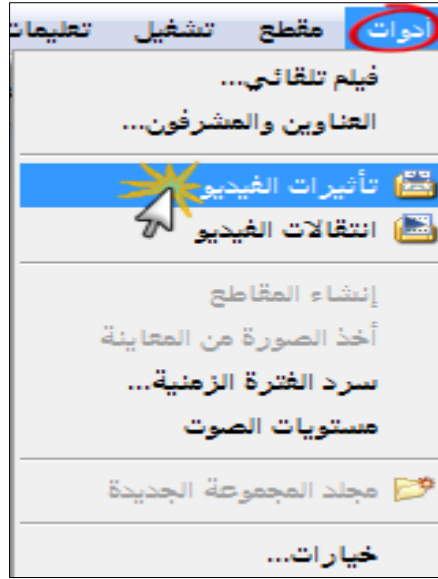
أدوات مقطع تشغيل تعليمات

فيلم تلقائي...
العناوين والمشرفون...

تأثيرات الفيديو
انتقالات الفيديو

إنشاء المقاطع
أخذ الصورة من المعاينة
سرد الفترة الزمنية...
مستويات الصوت

مجلد المجموعة الجديدة

خيارات...